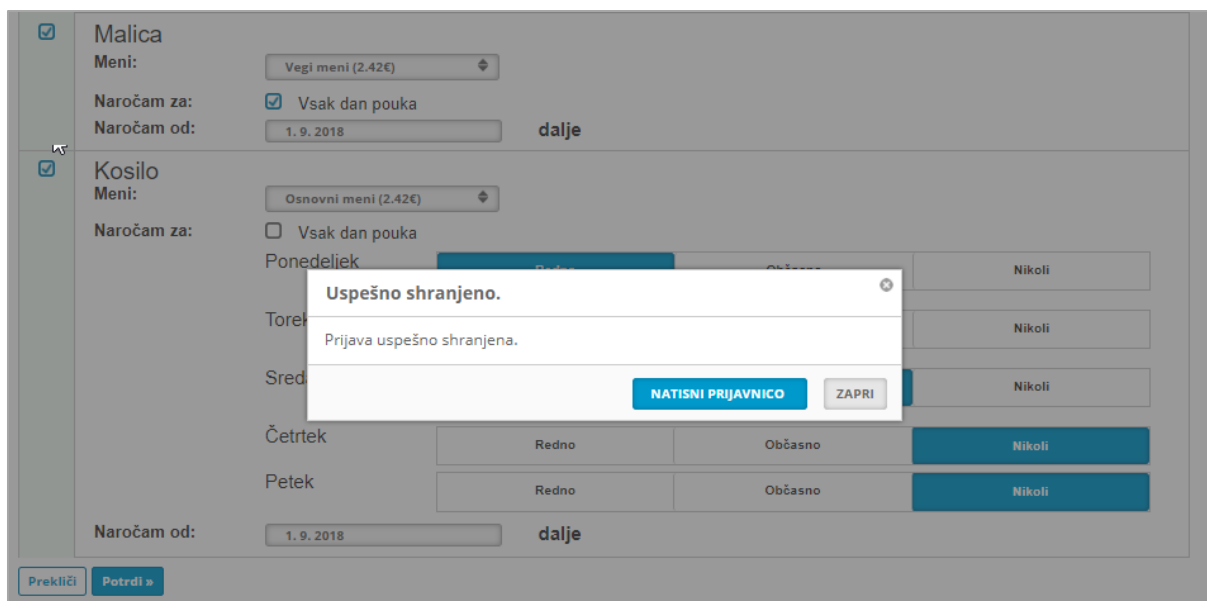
Malica
Meni: Vegi meni (2.42€)
Naročam za: Vsak dan pouka
Naročam od: 1. 9. 2018 dalje

Kosilo
Meni: Osnovni meni (2.42€)
Naročam za: Vsak dan pouka

| Ponedeljek | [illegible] | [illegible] | Nikoli |
|---|---|---|---|
| Torek | | | Nikoli |
| Sreda | | | Nikoli |
| Četrtek | Redno | Občasno | Nikoli |
| Petek | Redno | Občasno | Nikoli |

Naročam od: 1. 9. 2018 dalje

Prekliči Potrdi »

Uspešno shranjeno.
Prijava uspešno shranjena.
NATISNI PRIJAVNICO ZAPRI